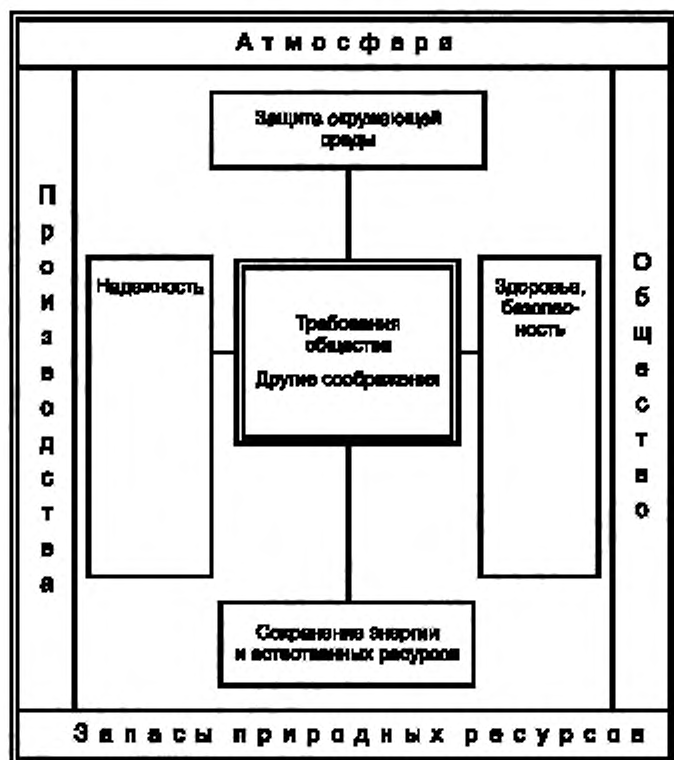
Атмосфера

Защита окружающей среды

Производства

Надежность

Требования общества

Другие соображения

Здоровье, безопасность

Общество

Сохранение энергии и естественных ресурсов

Запасы природных ресурсов